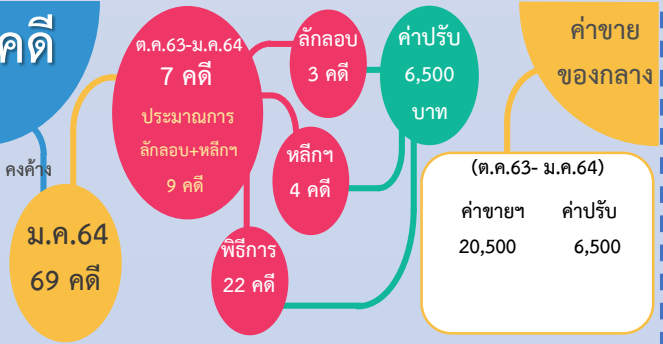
คดี

คงค้าง

ม.ค.64
69 คดี

ต.ค.63-ม.ค.64
7 คดี

ประมาณการ
ลักลอบ+หลีกฯ
9 คดี

ลักลอบ
3 คดี

หลีกฯ
4 คดี

พิธีการ
22 คดี

ค่าปรับ
6,500
บาท

ค่าขาย
ของกลาง

(ต.ค.63- ม.ค.64)

| ค่าขายฯ | ค่าปรับ |
|---|---|
| 20,500 | 6,500 |